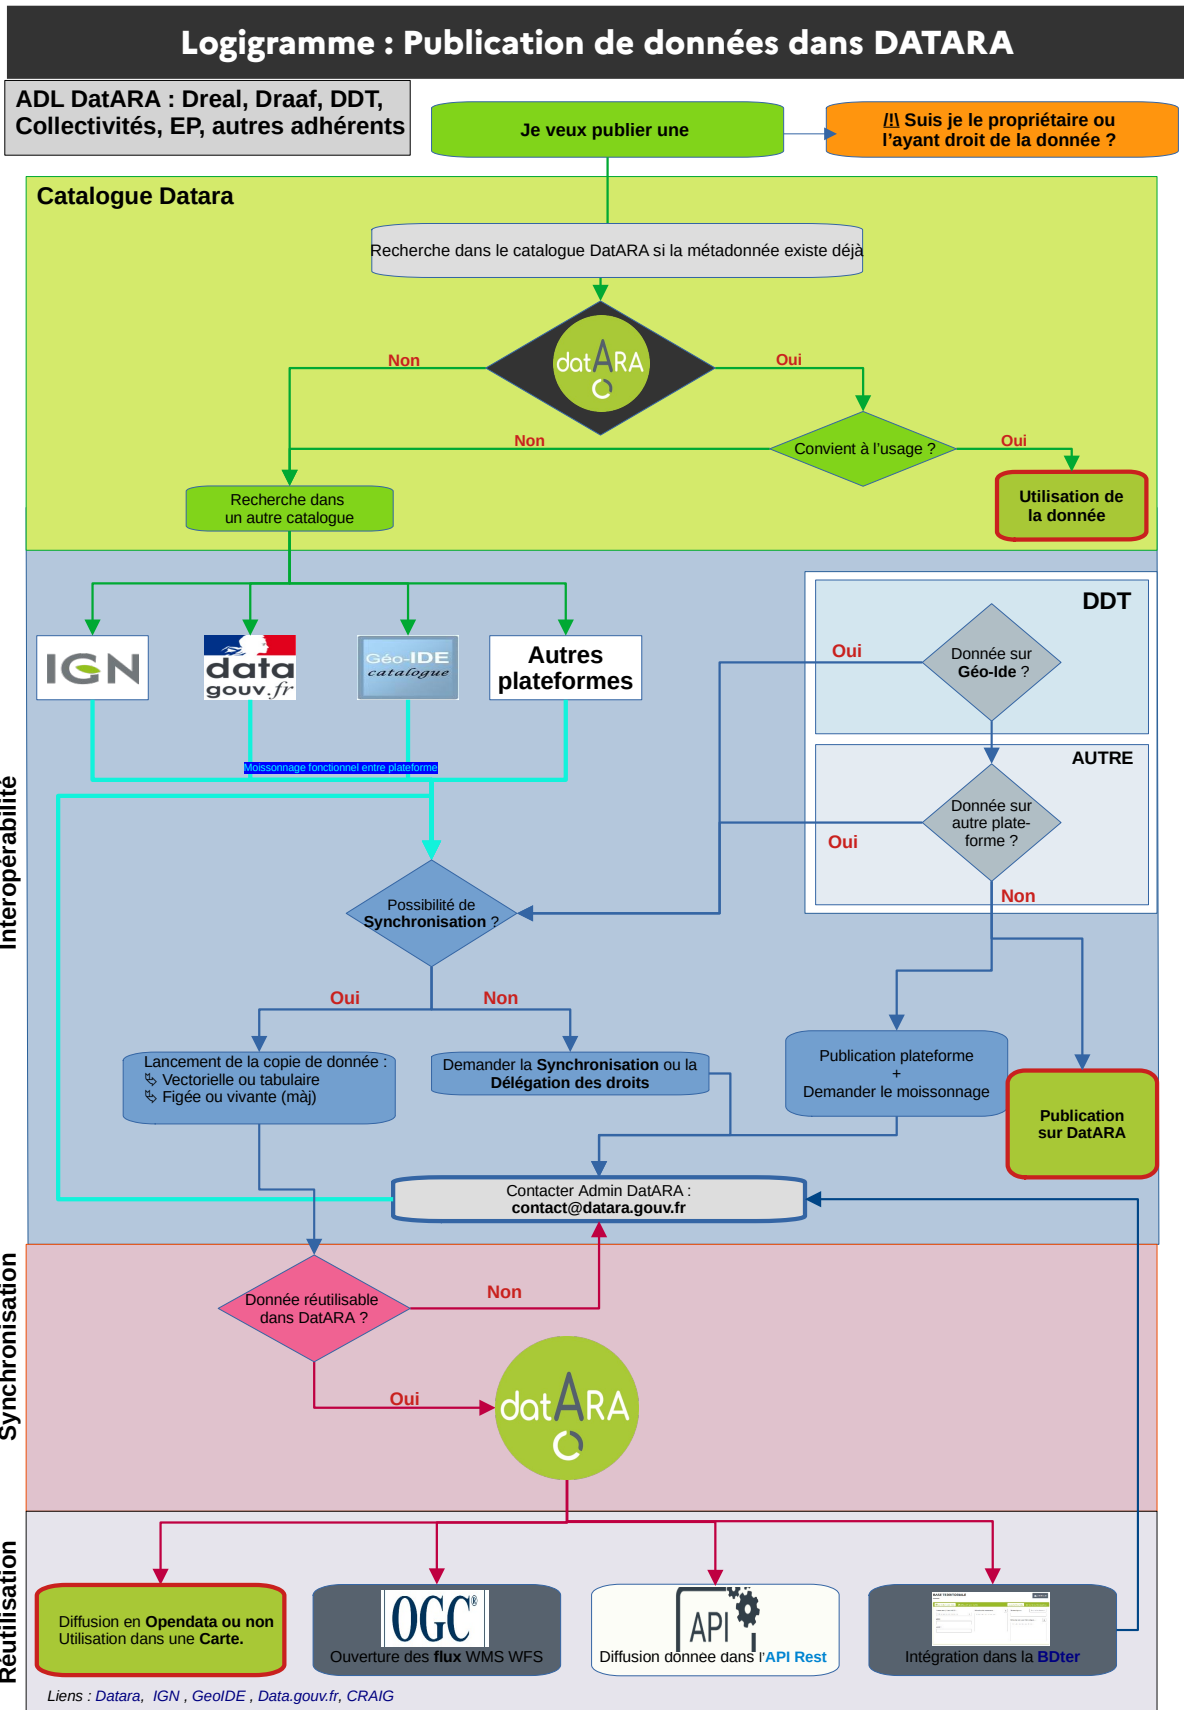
Logigramme : Publication de données dans DATARA

ADL DatARA : Dreal, Draaf, DDT, Collectivités, EP, autres adhérents

Je veux publier une

/!\ Suis je le propriétaire ou l'ayant droit de la donnée ?

Catalogue Datara

Recherche dans le catalogue DatARA si la métadonnée existe déjà

Non

datARA

Oui

Non

Convient à l'usage ?

Oui

Recherche dans un autre catalogue

Utilisation de la donnée

IGN

data gouv.fr

Géo-IDE catalogue

Autres plateformes

DDT

Oui

Donnée sur Géo-Ide ?

AUTRE

Donnée sur autre plate-forme ?

Oui

Non

Moissonnage fonctionnel entre plateforme

Interopérabilité

Possibilité de Synchronisation ?

Oui

Non

Lancement de la copie de donnée :
Vectorielle ou tabulaire
Figée ou vivante (màj)

Demander la Synchronisation ou la Délégation des droits

Publication plateforme
+
Demander le moissonnage

Publication sur DatARA

Contacter Admin DatARA :
contact@datara.gouv.fr

Synchronisation

Donnée réutilisable dans DatARA ?

Non

Oui

datARA

Réutilisation

Diffusion en Opendata ou non
Utilisation dans une Carte.

OGC

Ouverture des flux WMS WFS

API

Diffusion donnée dans l'API Rest

Intégration dans la BDter

Liens : Datara, IGN , GeoIDE , Data.gouv.fr, CRAIG